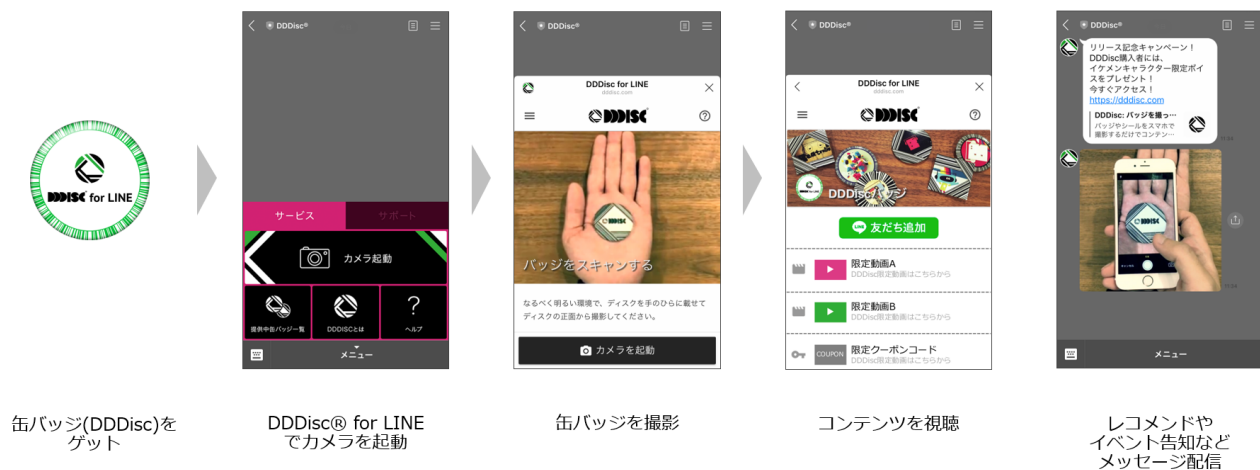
DDDISC for LINE

缶バッジ(DDDisc)をゲット

DDDisc®

サービス
サポート
カメラ起動
提供中缶バッジ一覧
DDDISCとは
?
ヘルプ
メニュー

DDDisc® for LINE でカメラを起動

DDDisc®

DDDisc for LINE
dddisc.com
DDDISC
バッジをスキャンする
なるべく明るい環境で、ディスクを手のひらに載せてディスクの正面から撮影してください。
カメラを起動

缶バッジを撮影

DDDisc®

DDDisc for LINE
dddisc.com
DDDISC
DDDiscバッジ
友だち追加
限定動画A
DDDisc限定動画はこちらから
限定動画B
DDDisc限定動画はこちらから
COUPON
限定クーポンコード
DDDisc限定動画はこちらから

コンテンツを視聴

DDDisc®

リリース記念キャンペーン！
DDDisc購入者には、
イケメンキャラクター限定ボイスをプレゼント！
今すぐアクセス！
https://dddisc.com
DDDisc: バッジを撮っ…
バッジやシールをスマホで撮影するだけでコンテン…
メニュー

レコメンドや
イベント告知など
メッセージ配信